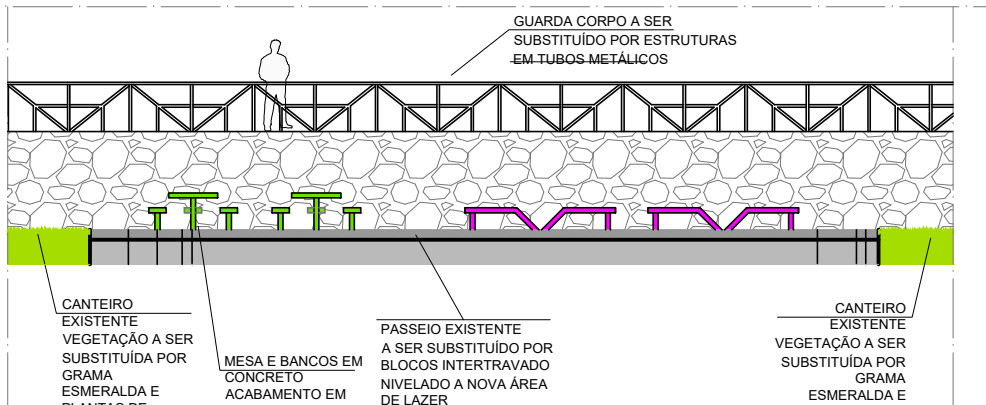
GUARDA CORPO A SER SUBSTITUÍDO POR ESTRUTURAS EM TUBOS METÁLICOS

CANTEIRO EXISTENTE VEGETAÇÃO A SER SUBSTITUÍDA POR GRAMA ESMERALDA E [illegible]

MESA E BANCOS EM CONCRETO ACABAMENTO EM

PASSEIO EXISTENTE A SER SUBSTITUÍDO POR BLOCOS INTERTRAVADO NIVELADO A NOVA ÁREA DE LAZER

CANTEIRO EXISTENTE VEGETAÇÃO A SER SUBSTITUÍDA POR GRAMA ESMERALDA E